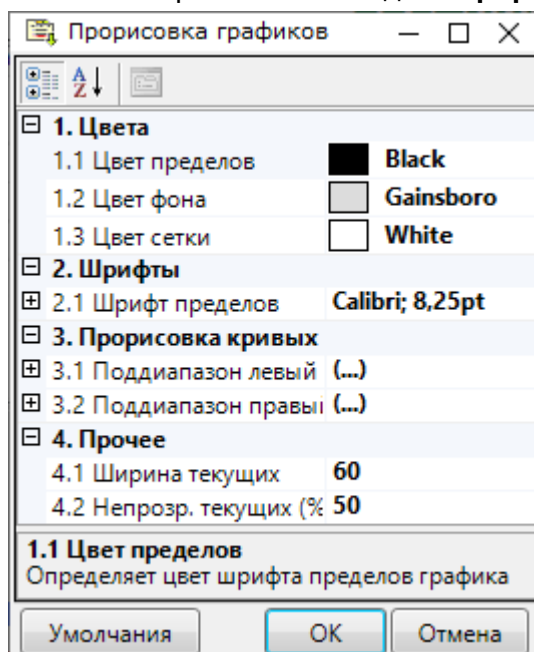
Прорисовка графиков

1. Цвета

| | |
|---|---|
| 1.1 Цвет пределов | Black |
| 1.2 Цвет фона | Gainsboro |
| 1.3 Цвет сетки | White |

2. Шрифты

| | |
|---|---|
| 2.1 Шрифт пределов | Calibri; 8,25pt |

3. Прорисовка кривых

| | |
|---|---|
| 3.1 Поддиапазон левый | (...) |
| 3.2 Поддиапазон правы | (...) |

4. Прочее

| | |
|---|---|
| 4.1 Ширина текущих | 60 |
| 4.2 Непрозр. текущих (% | 50 |

1.1 Цвет пределов
Определяет цвет шрифта пределов графика

Умолчания OK Отмена